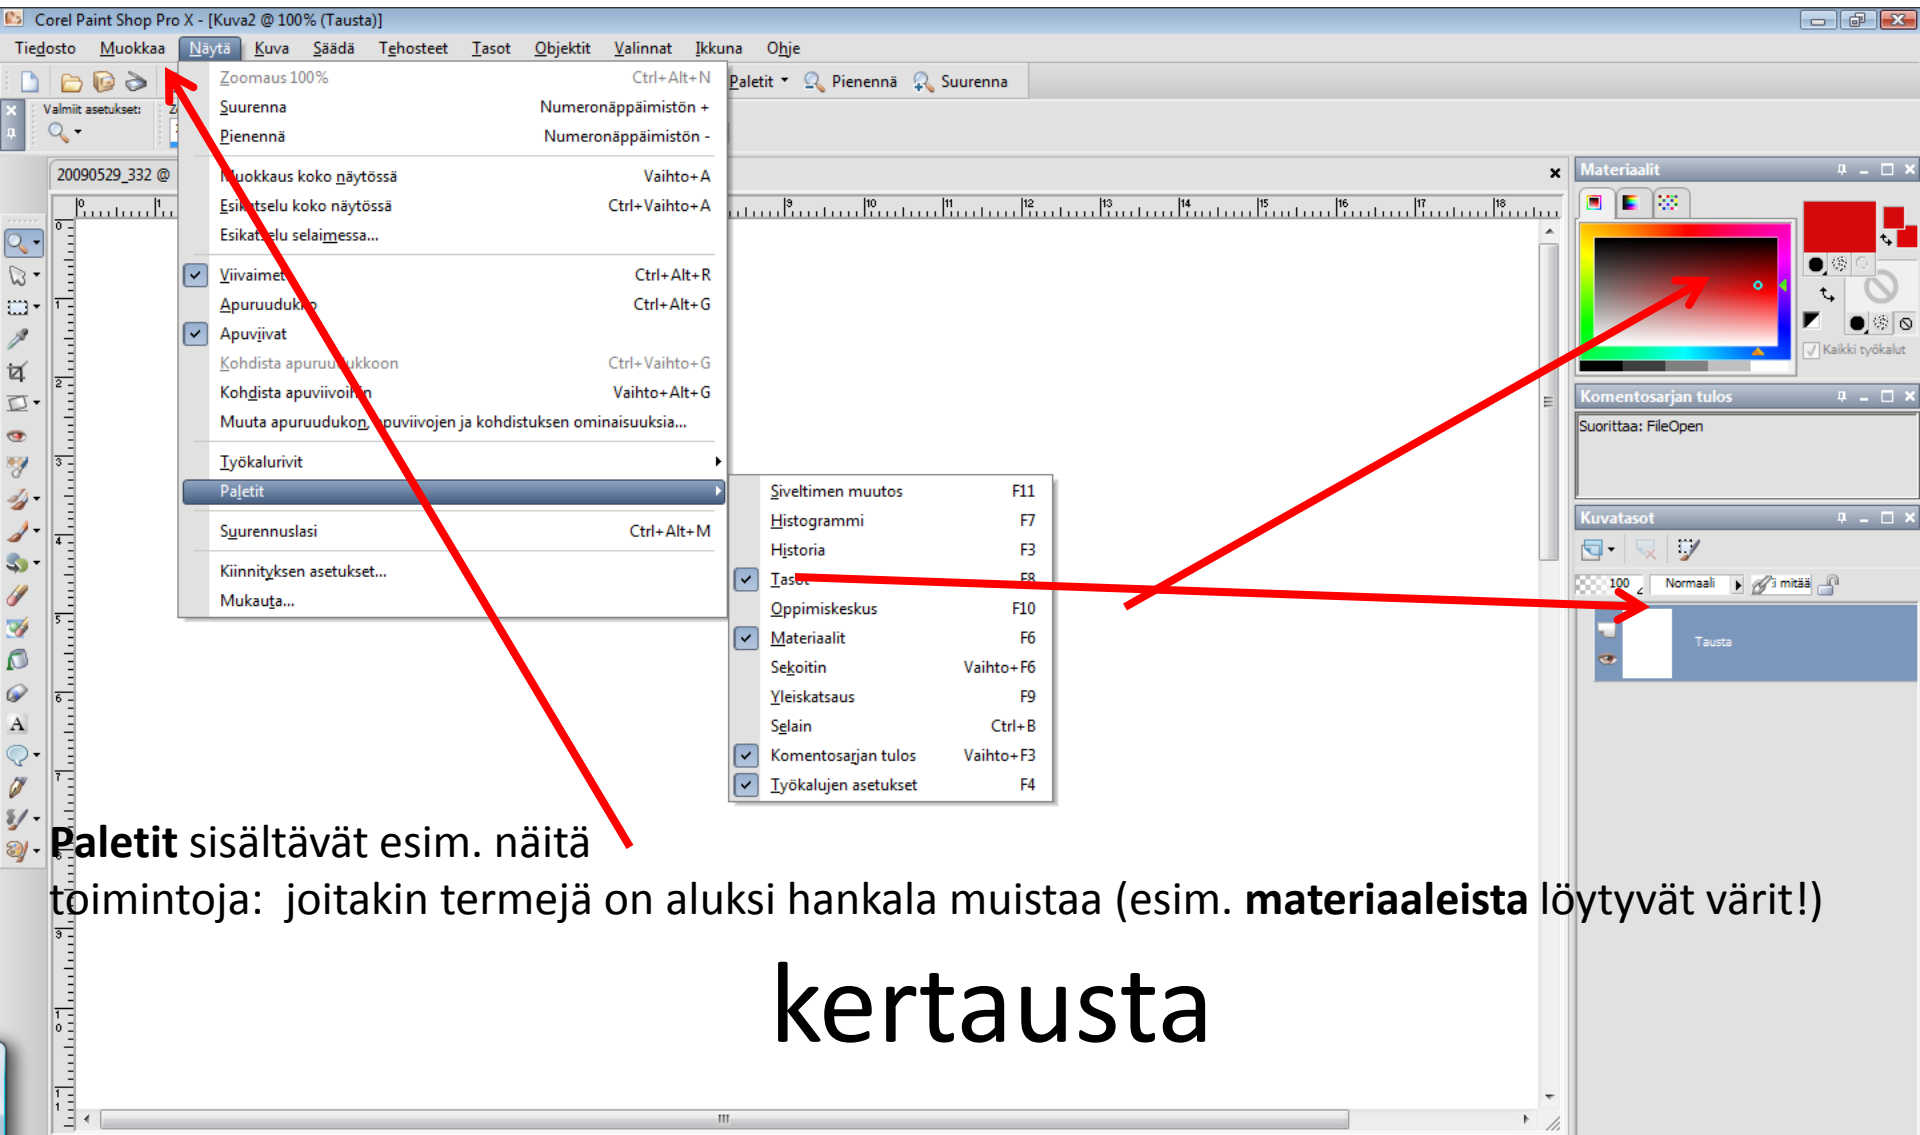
Corel Paint Shop Pro X - [Kuva2 @ 100% (Tausta)]

Tiedosto Muokkaa Näytä Kuva Säädä Tehosteet Tasot Objektit Valinnat Ikkuna Ohje

Valmiit asetukset:

20090529_332 @

Zoomaus 100% Ctrl+Alt+N
Suurenna Numeronäppäimistön +
Pienennä Numeronäppäimistön -
Muokkaus koko näytössä Vaihto+A
Esikatselu koko näytössä Ctrl+Vaihto+A
Esikatselu selaimessa...
Viivaimet Ctrl+Alt+R
Apuruudukko Ctrl+Alt+G
Apuviivat
Kohdista apuruudukkoon Ctrl+Vaihto+G
Kohdista apuviivoihin Vaihto+Alt+G
Muuta apuruudukon, apuviivojen ja kohdistuksen ominaisuuksia...
Työkalurivit
Paletit
Suurennuslasi Ctrl+Alt+M
Kiinnityksen asetukset...
Mukauta...

Paletit Pienennä Suurenna

Siveltimen muutos F11
Histogrammi F7
Historia F3
Tasot F8
Oppimiskeskus F10
Materiaalit F6
Sekoitin Vaihto+F6
Yleiskatsaus F9
Selain Ctrl+B
Komentosarjan tulos Vaihto+F3
Työkalujen asetukset F4

Materiaalit
Kaikki työkalut

Komentosarjan tulos
Suorittaa: FileOpen

Kuvatasot
100 Normaali
Tausta

**Paletit** sisältävät esim. näitä toimintoja: joitakin termejä on aluksi hankala muistaa (esim. **materiaaleista** löytyvät värit!)

kertausta